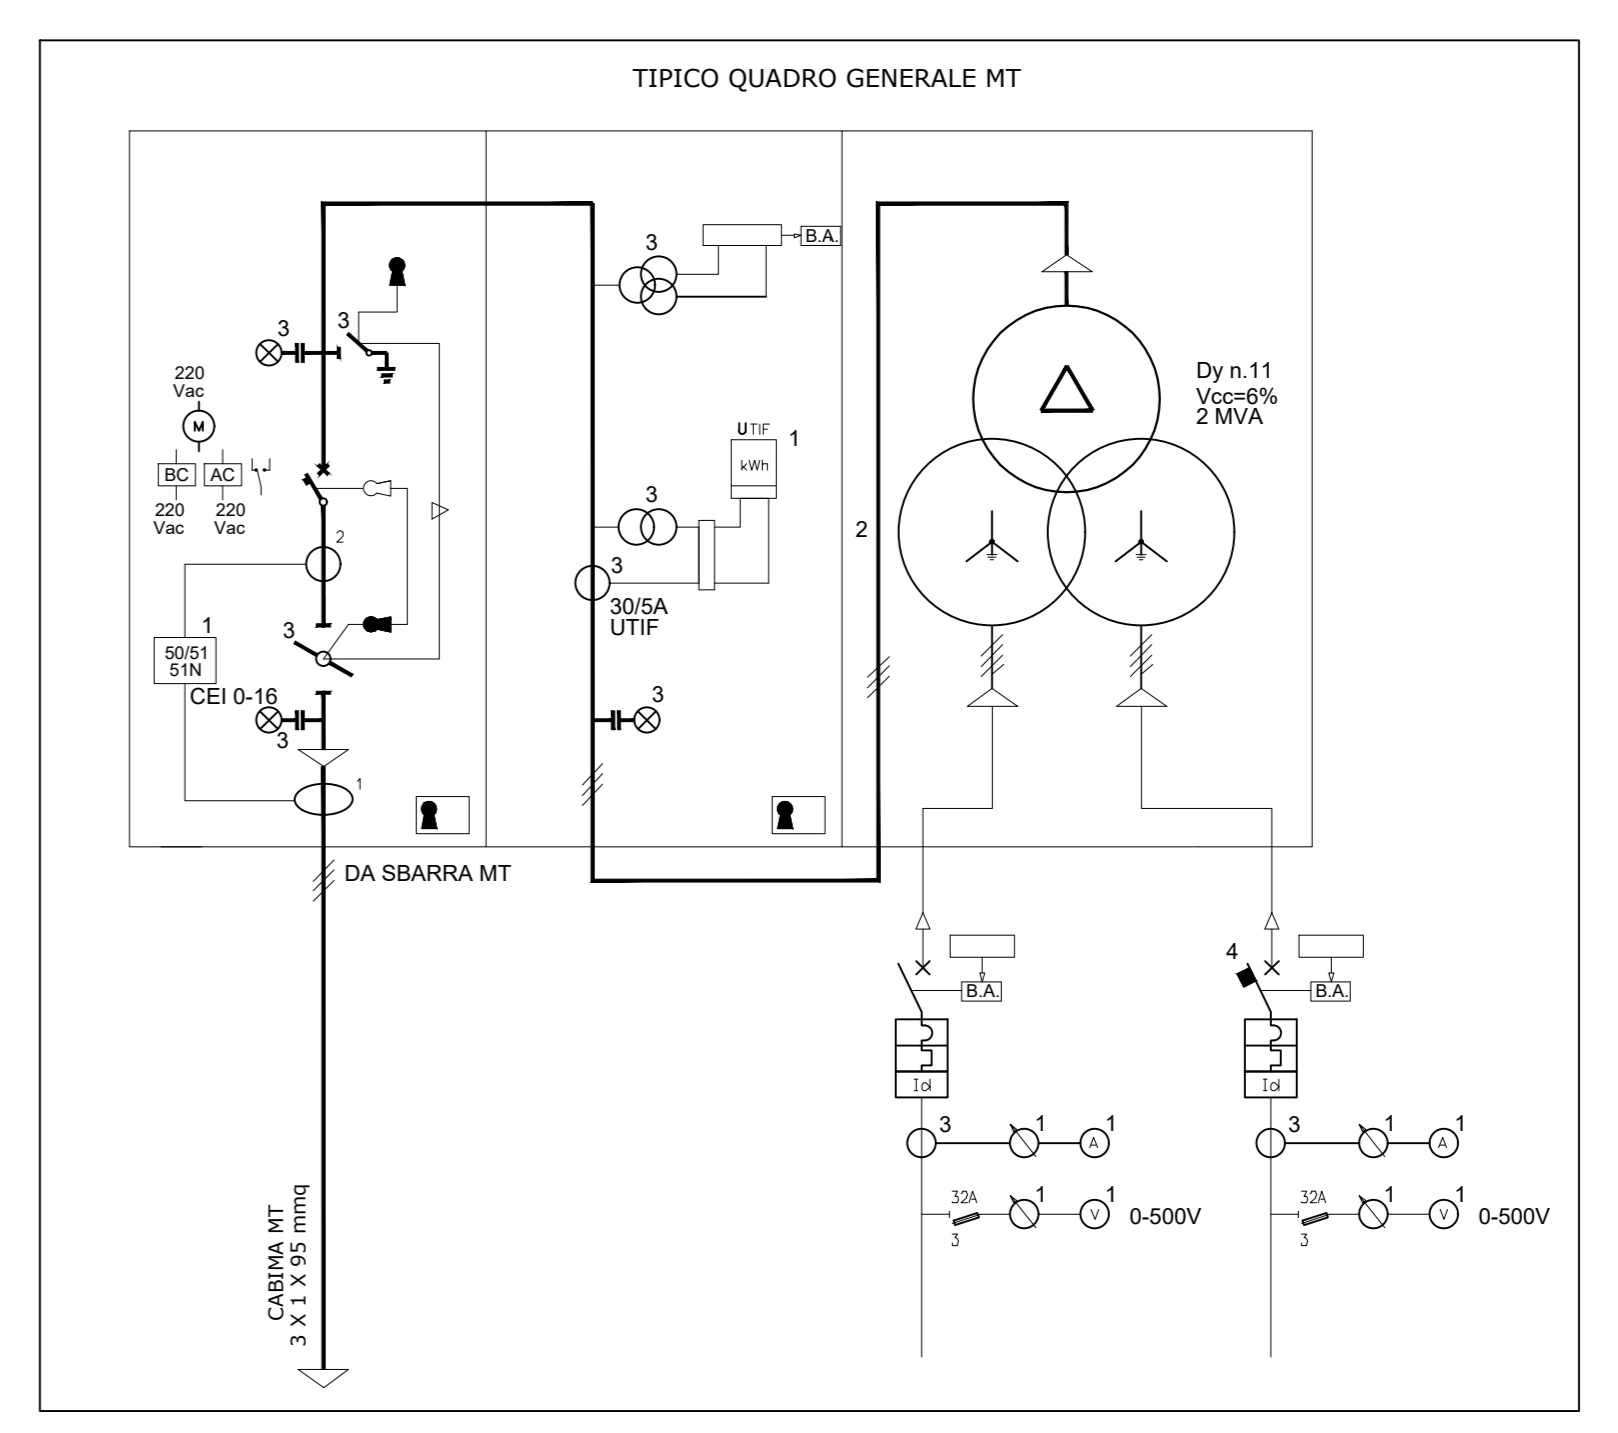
TIPICO QUADRO GENERALE MT

3

B.A.

3

3

220 Vac

M

BC

AC

220 Vac

220 Vac

2

1

50/51 51N

CEI 0-16

3

3

1

UTIF

kWh

1

3

3

30/5A UTIF

3

Dy n.11
Vcc=6%
2 MVA

2

DA SBARRA MT

CABIMA MT
3 X 1 X 95 mmq

B.A.

Id

3

1

A

1

32A

3

1

V

1

0-500V

4

B.A.

Id

3

1

A

1

32A

3

1

V

1

0-500V